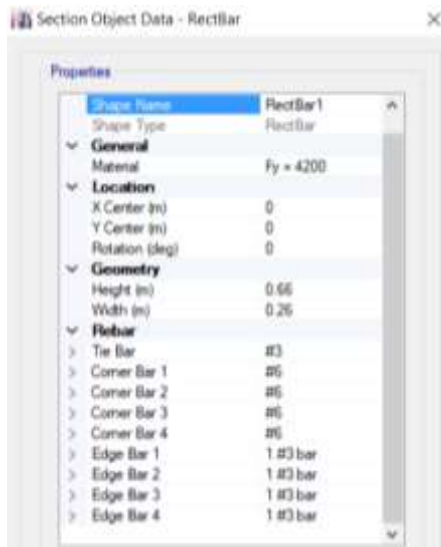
Section Object Data - RectBar

×

Properties

| | |
|---|---|
| Shape Name | RectBar1 |
| Shape Type | RectBar |
| General | |
| Material | Fy = 4200 |
| Location | |
| X Center (m) | 0 |
| Y Center (m) | 0 |
| Rotation (deg) | 0 |
| Geometry | |
| Height (m) | 0.66 |
| Width (m) | 0.26 |
| Rebar | |
| Tie Bar | #3 |
| Corner Bar 1 | #6 |
| Corner Bar 2 | #6 |
| Corner Bar 3 | #6 |
| Corner Bar 4 | #6 |
| Edge Bar 1 | 1 #3 bar |
| Edge Bar 2 | 1 #3 bar |
| Edge Bar 3 | 1 #3 bar |
| Edge Bar 4 | 1 #3 bar |